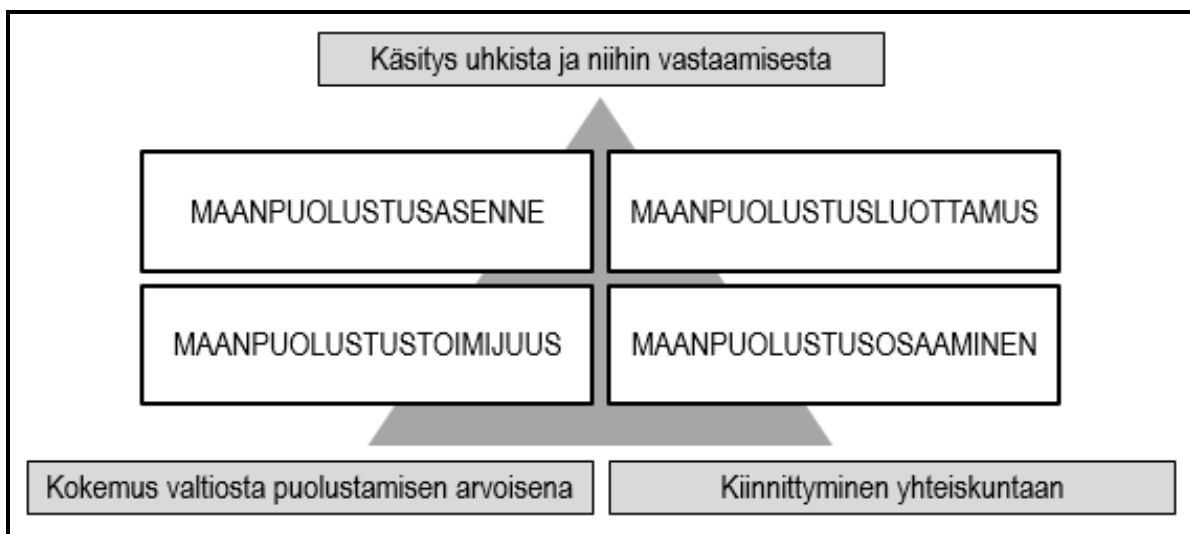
Käsitys uhkista ja niihin vastaamisesta

MAANPUOLUSTUSASENNE

MAANPUOLUSTUSLUOTTAMUS

MAANPUOLUSTUSTOIMIJUUS

MAANPUOLUSTUSOSAAMINEN

Kokemus valtiosta puolustamisen arvoisena

Kiinnittyminen yhteiskuntaan